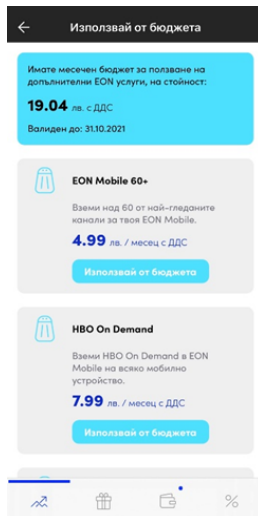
Използвай от бюджета

Имате месечен бюджет за ползване на допълнителни EON услуги, на стойност:

19.04 лв. с ДДС

Валиден до: 31.10.2021

EON Mobile 60+

Вземи над 60 от най-гледаните канали за твоя EON Mobile.

4.99 лв. / месец с ДДС

Използвай от бюджета

HBO On Demand

Вземи HBO On Demand в EON Mobile на всяко мобилно устройство.

7.99 лв. / месец с ДДС

Използвай от бюджета

%